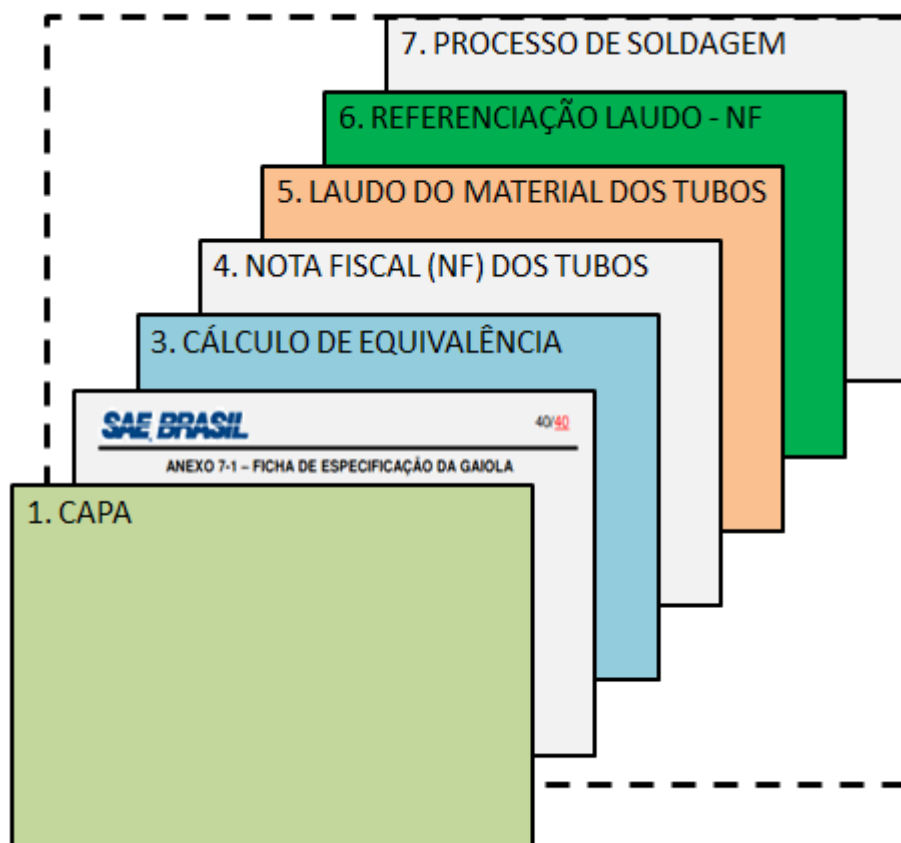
7. PROCESSO DE SOLDAGEM

6. REFERENCIAÇÃO LAUDO - NF

5. LAUDO DO MATERIAL DOS TUBOS

4. NOTA FISCAL (NF) DOS TUBOS

3. CÁLCULO DE EQUIVALÊNCIA

SAE BRASIL

40/40

ANEXO 7-1 – FICHA DE ESPECIFICAÇÃO DA GAIOLA

1. CAPA